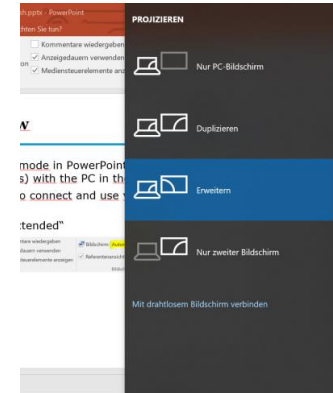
h.pptx - PowerPoint
hten Sie tun?
Kommentare wiedergeben
Anzeigedauern verwenden
Mediensteuerelemente anz
on
N
mode in PowerPoint
s) with the PC in th
o connect and use
tended"
ntare wiedergeben
dauern verwenden
steuerelemente anzeigen
Bildschirm: Autom
Referentenansicht
Bildsch

PROJIZIEREN
Nur PC-Bildschirm
Duplizieren
Erweitern
Nur zweiter Bildschirm
Mit drahtlosem Bildschirm verbinden